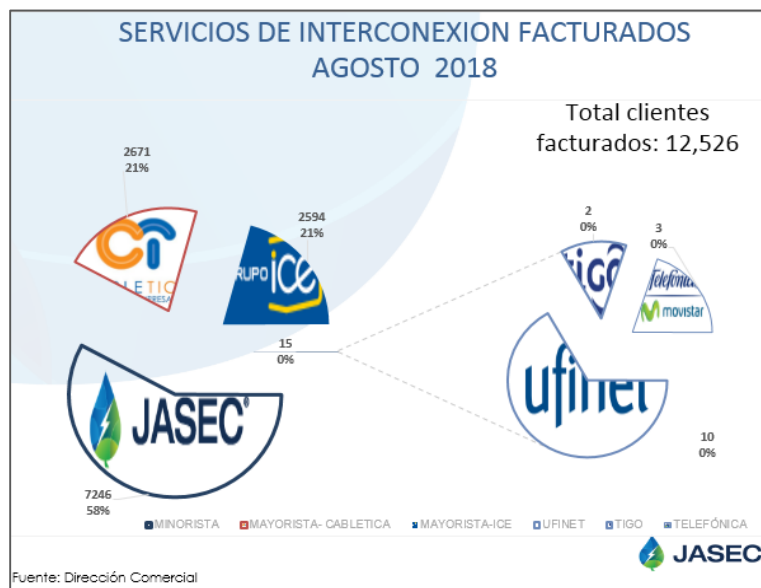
SERVICIOS DE INTERCONEXION FACTURADOS
AGOSTO 2018

Total clientes facturados: 12,526

2671
21%

CT
LETIC
RESA

2594
21%

RUPO ICE

15
0%

JASEC

7246
58%

2
0%

tigo

3
0%

Telefónica
movistar

ufinet

10
0%

MINORISTA
MAYORISTA- CABLETICA
MAYORISTA-ICE
UFINET
TIGO
TELEFÓNICA

JASEC

Fuente: Dirección Comercial